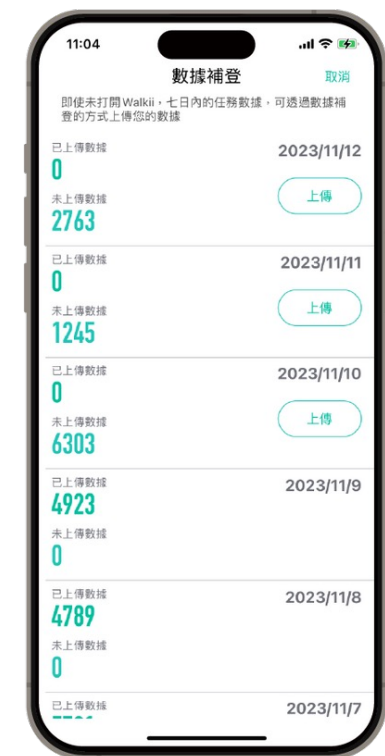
11:04

數據補登

取消

即使未打開 Walkii，七日內的任務數據，可透過數據補登的方式上傳您的數據

已上傳數據
0
未上傳數據
2763
2023/11/12
上傳

已上傳數據
0
未上傳數據
1245
2023/11/11
上傳

已上傳數據
0
未上傳數據
6303
2023/11/10
上傳

已上傳數據
4923
未上傳數據
0
2023/11/9

已上傳數據
4789
未上傳數據
0
2023/11/8

已上傳數據
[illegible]
2023/11/7